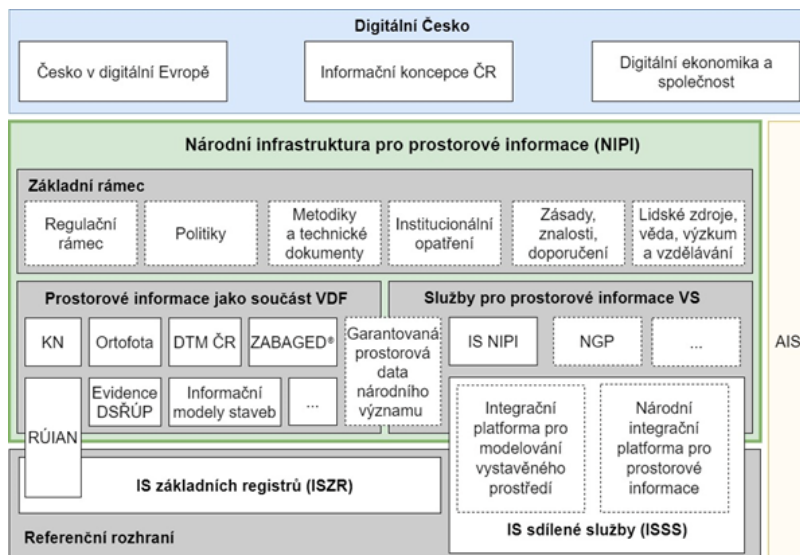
Digitální Česko

Česko v digitální Evropě

Informační koncepce ČR

Digitální ekonomika a společnost

Národní infrastruktura pro prostorové informace (NIPI)

Základní rámec

Regulační rámec

Politiky

Metodiky a technické dokumenty

Institucionální opatření

Zásady, znalosti, doporučení

Lidské zdroje, věda, výzkum a vzdělávání

Prostorové informace jako součást VDF

KN

Ortofota

DTM ČR

ZABAGED®

Garantovaná prostorová data národního významu

RÚIAN

Evidence DSŘÚP

Informační modely staveb

...

Služby pro prostorové informace VS

IS NIPI

NGP

...

Integrační platforma pro modelování vystavěného prostředí

Národní integrační platforma pro prostorové informace

IS sdílené služby (ISSS)

IS základních registrů (ISZR)

Referenční rozhraní

AIS